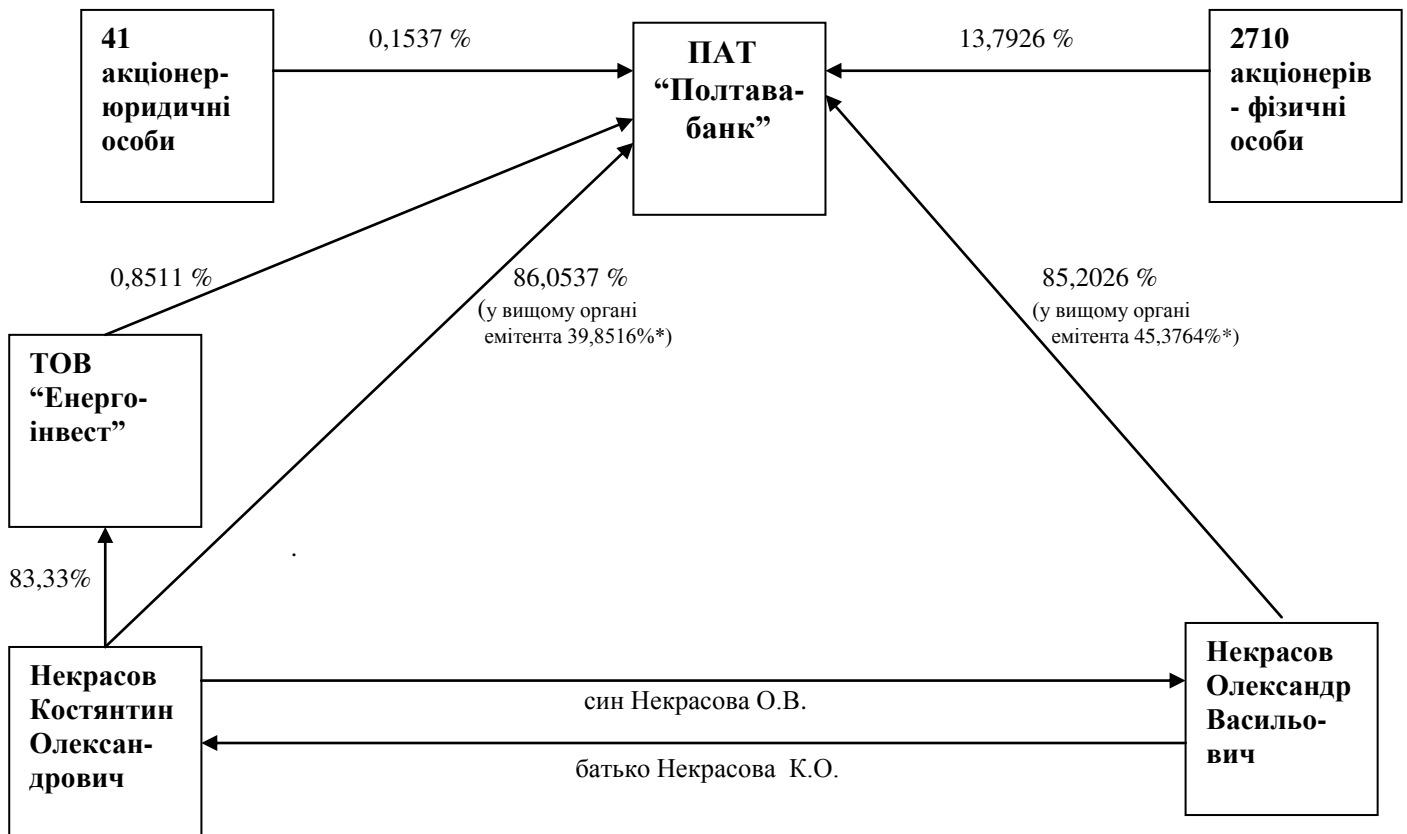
41 акціонер-юридичні особи

0,1537 %

ПАТ "Полтава-банк"

13,7926 %

2710 акціонерів - фізичні особи

0,8511 %

86,0537 %
(у вищому органі емітента 39,8516%*)

85,2026 %
(у вищому органі емітента 45,3764%*)

ТОВ "Енерго-інвест"

83,33%

Некрасов Костянтин Олександрович

син Некрасова О.В.

батько Некрасова К.О.

Некрасов Олександр Васильович